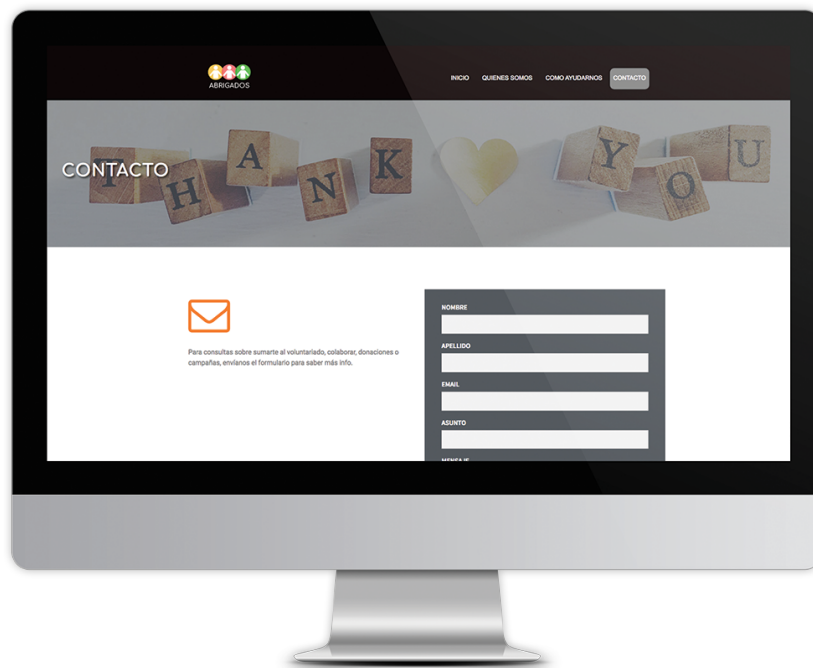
ABRIGADOS

INICIO QUIENES SOMOS COMO AYUDARNOS CONTACTO

CONTACTO

H A N K Y O U

Para consultas sobre sumarte al voluntariado, colaborar, donaciones o campañas, envíanos el formulario para saber más info.

NOMBRE

APELLIDO

EMAIL

ASUNTO

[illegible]